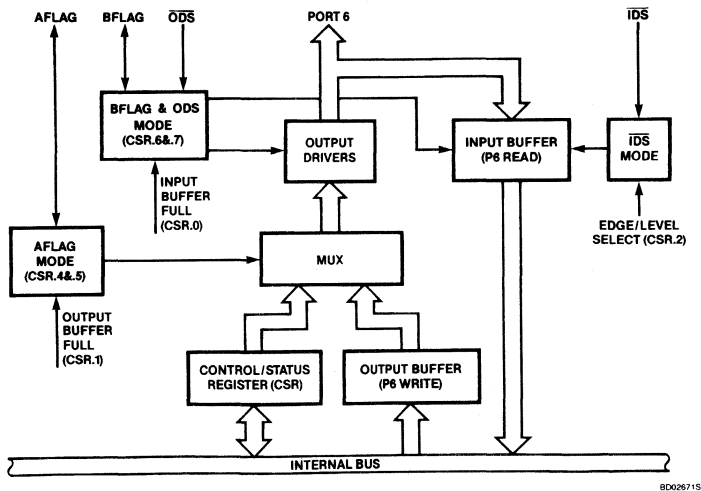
AFLAG
BFLAG
$\overline{ODS}$
PORT 6
$\overline{IDS}$

BFLAG & ODS MODE (CSR.6&.7)

OUTPUT DRIVERS

INPUT BUFFER (P6 READ)

$\overline{IDS}$ MODE

INPUT BUFFER FULL (CSR.0)

EDGE/LEVEL SELECT (CSR.2)

AFLAG MODE (CSR.4&.5)

MUX

OUTPUT BUFFER FULL (CSR.1)

CONTROL/STATUS REGISTER (CSR)

OUTPUT BUFFER (P6 WRITE)

INTERNAL BUS

BD02671S